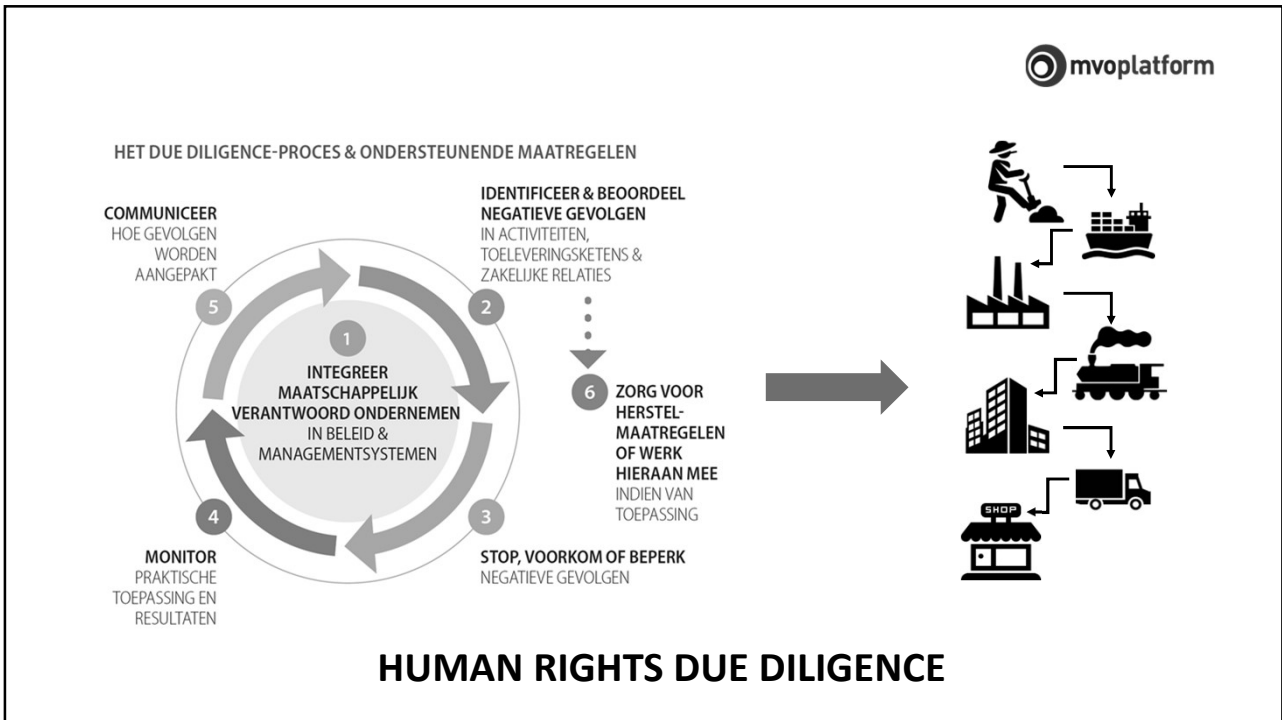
mvoplatform

HET DUE DILIGENCE-PROCES & ONDERSTEUNENDE MAATREGELEN

COMMUNICEER
HOE GEVOLGEN WORDEN AANGEPAKT

5

IDENTIFICEER & BEOORDEEL NEGATIEVE GEVOLGEN
IN ACTIVITEITEN, TOELEVERINGSKETENS & ZAKELIJKE RELATIES

2

1

INTEGREER MAATSCHAPPELIJK VERANTWOORD ONDERNEMEN
IN BELEID & MANAGEMENTSYSTEMEN

6

ZORG VOOR HERSTEL-MAATREGELEN OF WERK HIERAAN MEE
INDIEN VAN TOEPASSING

4

MONITOR
PRAKTISCHE TOEPASSING EN RESULTATEN

3

STOP, VOORKOM OF BEPERK
NEGATIEVE GEVOLGEN

SHOP

HUMAN RIGHTS DUE DILIGENCE